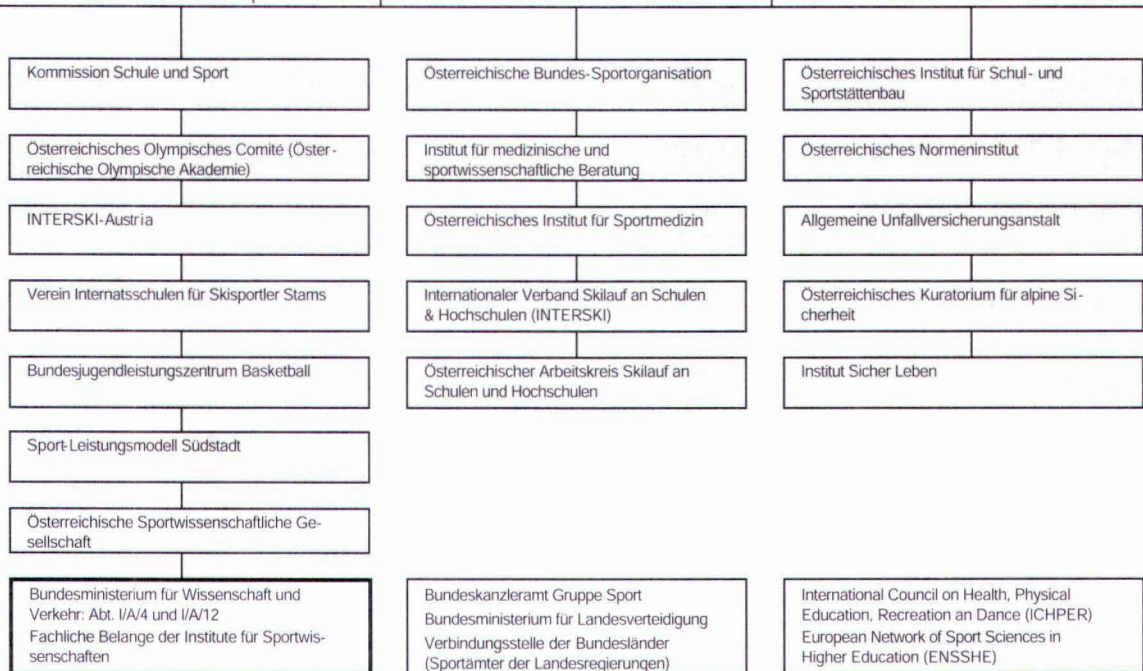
Kommission Schule und Sport

Österreichisches Olympisches Comité (Österreichische Olympische Akademie)

INTERSKI-Austria

Verein Internatsschulen für Skisportler Stams

Bundesjugendleistungszentrum Basketball

Sport-Leistungsmodell Südstadt

Österreichische Sportwissenschaftliche Gesellschaft

Bundesministerium für Wissenschaft und Verkehr: Abt. I/A/4 und I/A/12
Fachliche Belange der Institute für Sportwissenschaften

Österreichische Bundes-Sportorganisation

Institut für medizinische und sportwissenschaftliche Beratung

Österreichisches Institut für Sportmedizin

Internationaler Verband Skilauf an Schulen & Hochschulen (INTERSKI)

Österreichischer Arbeitskreis Skilauf an Schulen und Hochschulen

Bundeskanzleramt Gruppe Sport
Bundesministerium für Landesverteidigung
Verbindungsstelle der Bundesländer (Sportämter der Landesregierungen)

Österreichisches Institut für Schul- und Sportstättenbau

Österreichisches Normeninstitut

Allgemeine Unfallversicherungsanstalt

Österreichisches Kuratorium für alpine Sicherheit

Institut Sicher Leben

International Council on Health, Physical Education, Recreation an Dance (ICHPER)
European Network of Sport Sciences in Higher Education (ENSSHE)